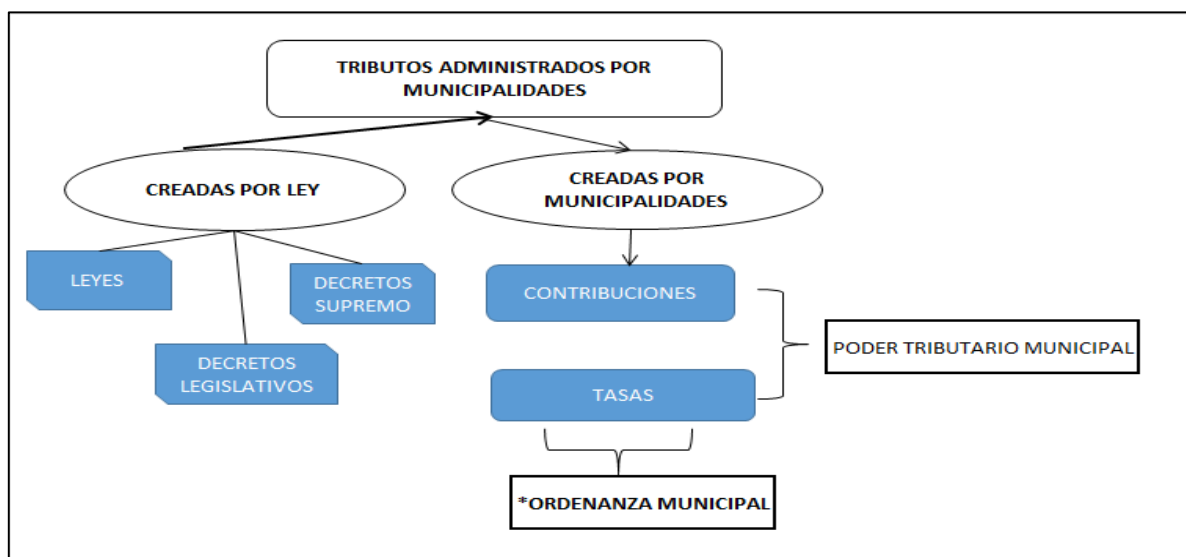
TRIBUTOS ADMINISTRADOS POR MUNICIPALIDADES

CREADAS POR LEY

CREADAS POR MUNICIPALIDADES

LEYES

DECRETOS SUPREMO

DECRETOS LEGISLATIVOS

CONTRIBUCIONES

TASAS

PODER TRIBUTARIO MUNICIPAL

*ORDENANZA MUNICIPAL